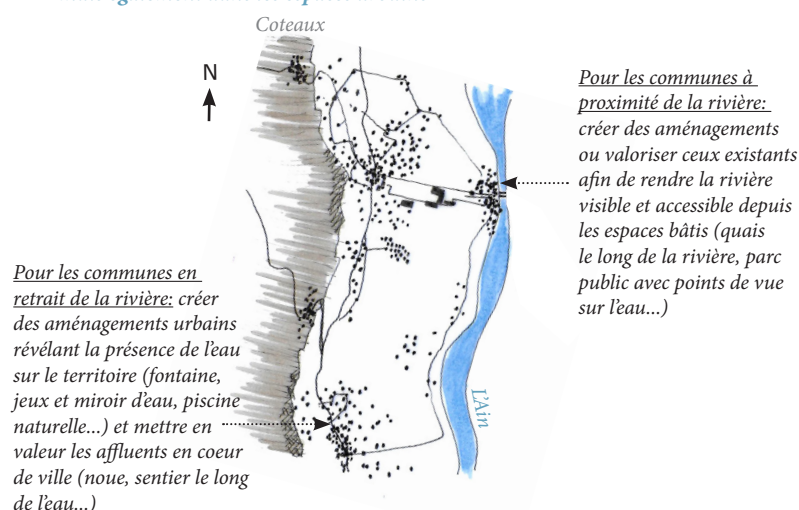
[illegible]

Coteaux

N

Pour les communes à proximité de la rivière: créer des aménagements ou valoriser ceux existants afin de rendre la rivière visible et accessible depuis les espaces bâtis (quais le long de la rivière, parc public avec points de vue sur l'eau...)

Pour les communes en retrait de la rivière: créer des aménagements urbains révélant la présence de l'eau sur le territoire (fontaine, jeux et miroir d'eau, piscine naturelle...) et mettre en valeur les affluents en coeur de ville (noue, sentier le long de l'eau...)

L'Ain